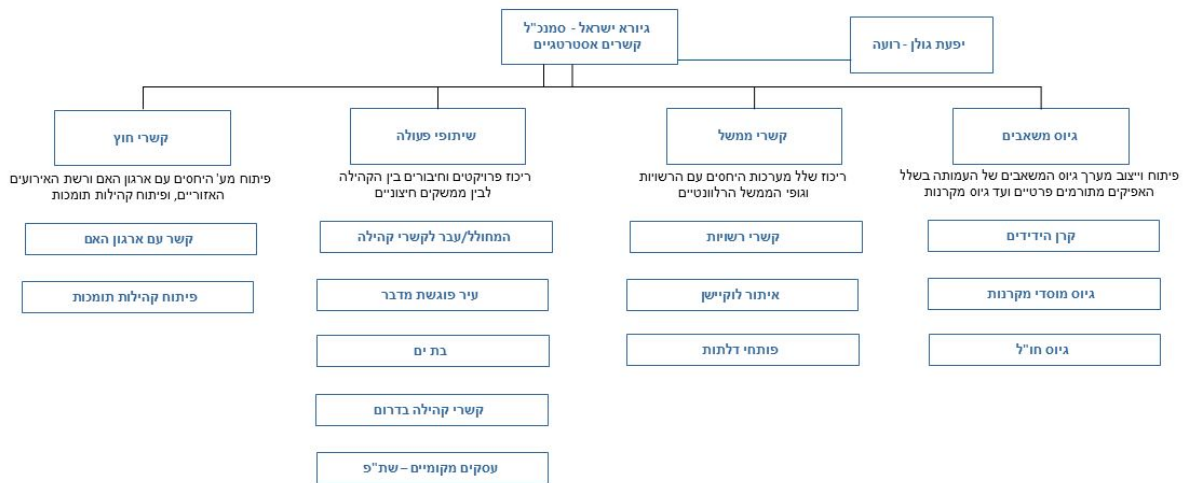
גיורא ישראל - סמנכ"ל
קשרים אסטרטגיים

יפעת גולן - רועה

גיוס משאבים

פיתוח וייצוב מערך גיוס המשאבים של העמותה בשלל האפיקים מתורמים פרטיים ועד גיוס מקרנות

קרן הידידים

גיוס מוסדי מקרנות

גיוס חו"ל

קשרי ממשל

ריכוז שלל מערכות היחסים עם הרשויות וגופי הממשל הרלוונטיים

קשרי רשויות

איתור לוקיישן

פותחי דלתות

שיתופי פעולה

ריכוז פרויקטים וחיבורים בין הקהילה לבין ממשקים חיצוניים

המחולל/עבר לקשרי קהילה

עיר פוגשת מדבר

בת ים

קשרי קהילה בדרום

עסקים מקומיים – שת"פ

קשרי חוץ

פיתוח מע' היחסים עם ארגון האם ורשת האירועים האזוריים, ופיתוח קהילות תומכות

קשר עם ארגון האם

פיתוח קהילות תומכות